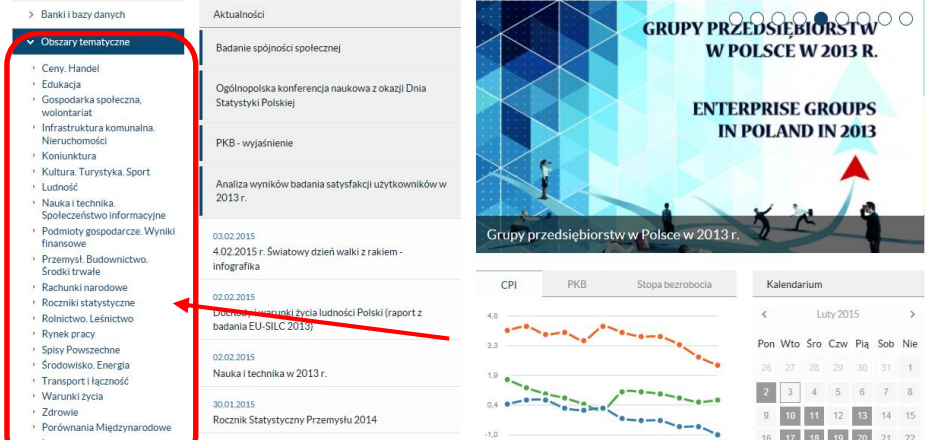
> Banki i bazy danych

Obszary tematyczne

Ceny. Handel
Edukacja
Gospodarka społeczna, wolontariat
Infrastruktura komunalna. Nieruchomości
Koniunktura
Kultura. Turystyka. Sport
Ludność
Nauka i technika. Społeczeństwo informacyjne
Podmioty gospodarcze. Wyniki finansowe
Przemysł. Budownictwo. Środki trwałe
Rachunki narodowe
Roczniki statystyczne
Rolnictwo. Leśnictwo
Rynek pracy
Spisy Powszechne
Środowisko. Energia
Transport i łączność
Warunki życia
Zdrowie
Porównania Międzynarodowe

Aktualności

Badanie spójności społecznej

Ogólnopolska konferencja naukowa z okazji Dnia Statystyki Polskiej

PKB - wyjaśnienie

Analiza wyników badania satysfakcji użytkowników w 2013 r.

03.02.2015
4.02.2015 r. Światowy dzień walki z rakiem - infografika

02.02.2015
Dochody i warunki życia ludności Polski (raport z badania EU-SILC 2013)

02.02.2015
Nauka i technika w 2013 r.

30.01.2015
Rocznik Statystyczny Przemysłu 2014

GRUPY PRZEDSIĘBIORSTW W POLSCE W 2013 R.

ENTERPRISE GROUPS IN POLAND IN 2013

Grupy przedsiębiorstw w Polsce w 2013 r.

CPI | PKB | Stopa bezrobocia

4,8
3,3
1,9
0,4
-1,0

Kalendarium

Luty 2015

| Pon | Wto | Śro | Czw | Pią | Sob | Nie |
|---|---|---|---|---|---|---|
| 26 | 27 | 28 | 29 | 30 | 31 | 1 |
| 2 | 3 | 4 | 5 | 6 | 7 | 8 |
| 9 | 10 | 11 | 12 | 13 | 14 | 15 |
| 16 | 17 | 18 | 19 | 20 | 21 | 22 |